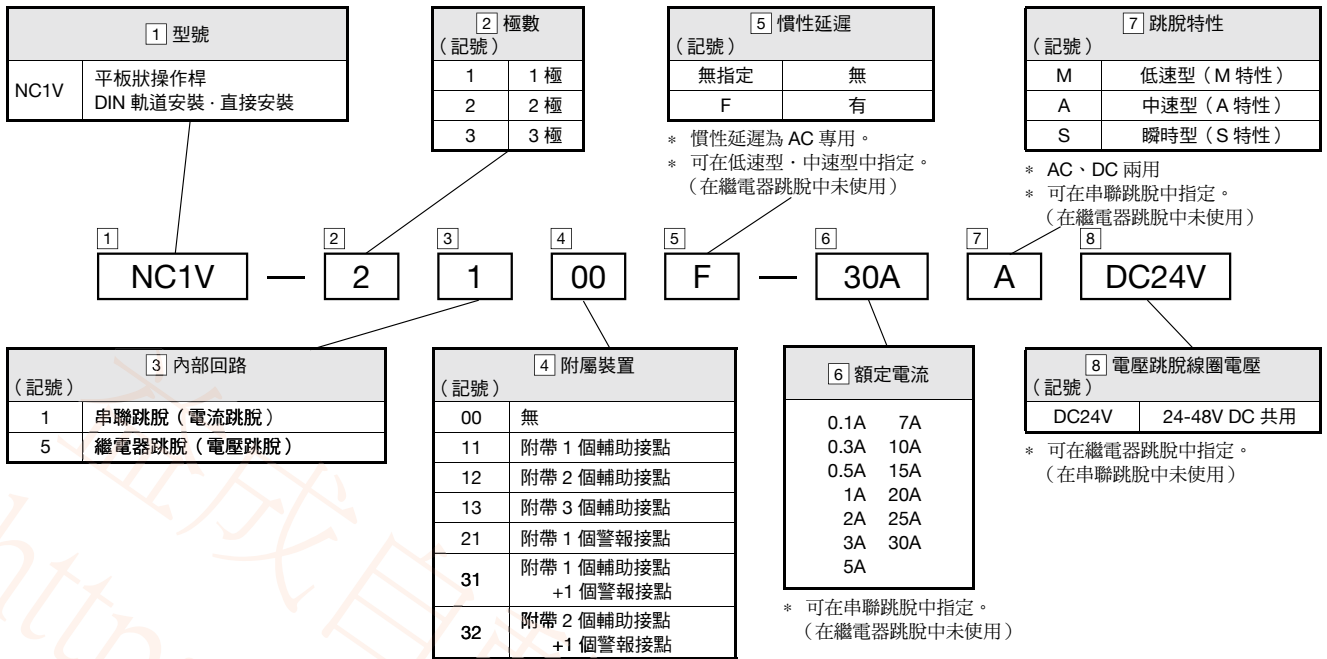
1 型號

| NC1V | 平板狀操作桿 DIN 軌道安裝 · 直接安裝 |
|---|---|

2 極數
（記號）

| 1 | 1 極 |
|---|---|
| 2 | 2 極 |
| 3 | 3 極 |

5 慣性延遲
（記號）

| 無指定 | 無 |
|---|---|
| F | 有 |

＊ 慣性延遲為 AC 專用。
＊ 可在低速型 · 中速型中指定。（在繼電器跳脫中未使用）

7 跳脫特性
（記號）

| M | 低速型（M 特性） |
|---|---|
| A | 中速型（A 特性） |
| S | 瞬時型（S 特性） |

＊ AC、DC 兩用
＊ 可在串聯跳脫中指定。（在繼電器跳脫中未使用）

1 NC1V — 2 2 3 1 4 00 5 F — 6 30A 7 A 8 DC24V

3 內部回路
（記號）

| 1 | 串聯跳脫（電流跳脫） |
|---|---|
| 5 | 繼電器跳脫（電壓跳脫） |

4 附屬裝置
（記號）

| 00 | 無 |
|---|---|
| 11 | 附帶 1 個輔助接點 |
| 12 | 附帶 2 個輔助接點 |
| 13 | 附帶 3 個輔助接點 |
| 21 | 附帶 1 個警報接點 |
| 31 | 附帶 1 個輔助接點 +1 個警報接點 |
| 32 | 附帶 2 個輔助接點 +1 個警報接點 |

6 額定電流

0.1A 7A
0.3A 10A
0.5A 15A
1A 20A
2A 25A
3A 30A
5A

＊ 可在串聯跳脫中指定。（在繼電器跳脫中未使用）

8 電壓跳脫線圈電壓
（記號）

| DC24V | 24-48V DC 共用 |
|---|---|

＊ 可在繼電器跳脫中指定。（在串聯跳脫中未使用）